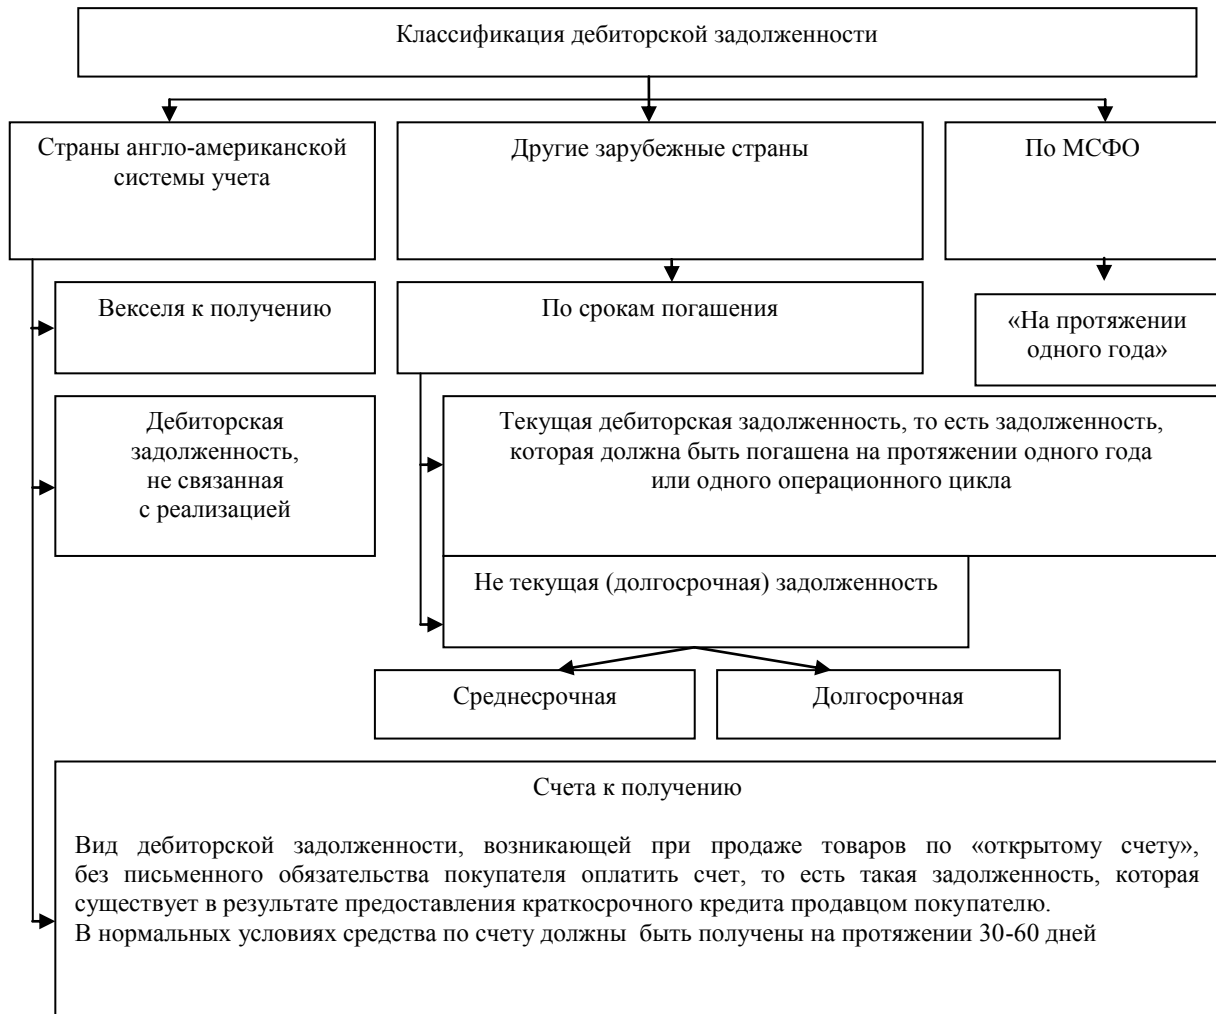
Классификация дебиторской задолженности

Страны англо-американской системы учета

Другие зарубежные страны

По МСФО

Векселя к получению

По срокам погашения

«На протяжении одного года»

Дебиторская задолженность, не связанная с реализацией

Текущая дебиторская задолженность, то есть задолженность, которая должна быть погашена на протяжении одного года или одного операционного цикла

Не текущая (долгосрочная) задолженность

Среднесрочная

Долгосрочная

Счета к получению

Вид дебиторской задолженности, возникающей при продаже товаров по «открытому счету», без письменного обязательства покупателя оплатить счет, то есть такая задолженность, которая существует в результате предоставления краткосрочного кредита продавцом покупателю.
В нормальных условиях средства по счету должны быть получены на протяжении 30-60 дней